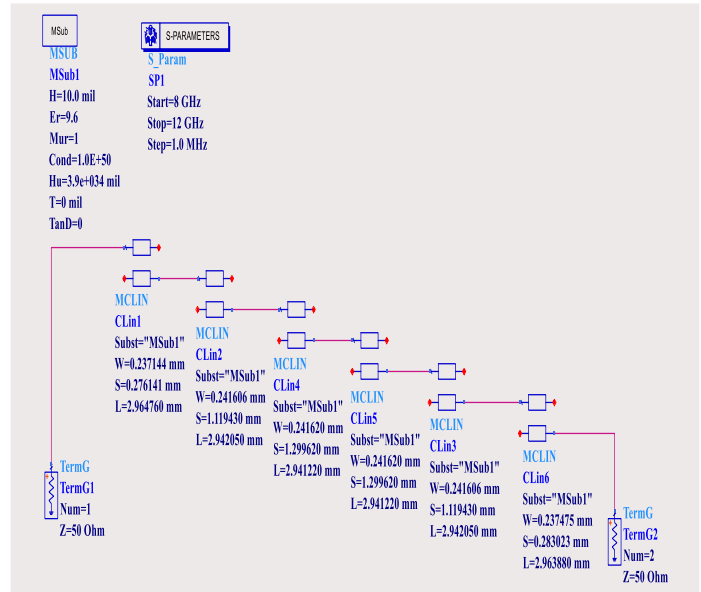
MSub
MSUB
MSub1
H=10.0 mil
Er=9.6
Mur=1
Cond=1.0E+50
Hu=3.9e+034 mil
T=0 mil
TanD=0

S-PARAMETERS
S_Param
SP1
Start=8 GHz
Stop=12 GHz
Step=1.0 MHz

MCLIN
CLin1
Subst="MSub1"
W=0.237144 mm
S=0.276141 mm
L=2.964760 mm

MCLIN
CLin2
Subst="MSub1"
W=0.241606 mm
S=1.119430 mm
L=2.942050 mm

MCLIN
CLin4
Subst="MSub1"
W=0.241620 mm
S=1.299620 mm
L=2.941220 mm

MCLIN
CLin5
Subst="MSub1"
W=0.241620 mm
S=1.299620 mm
L=2.941220 mm

MCLIN
CLin3
Subst="MSub1"
W=0.241606 mm
S=1.119430 mm
L=2.942050 mm

MCLIN
CLin6
Subst="MSub1"
W=0.237475 mm
S=0.283023 mm
L=2.963880 mm

TermG
TermG1
Num=1
Z=50 Ohm

TermG
TermG2
Num=2
Z=50 Ohm